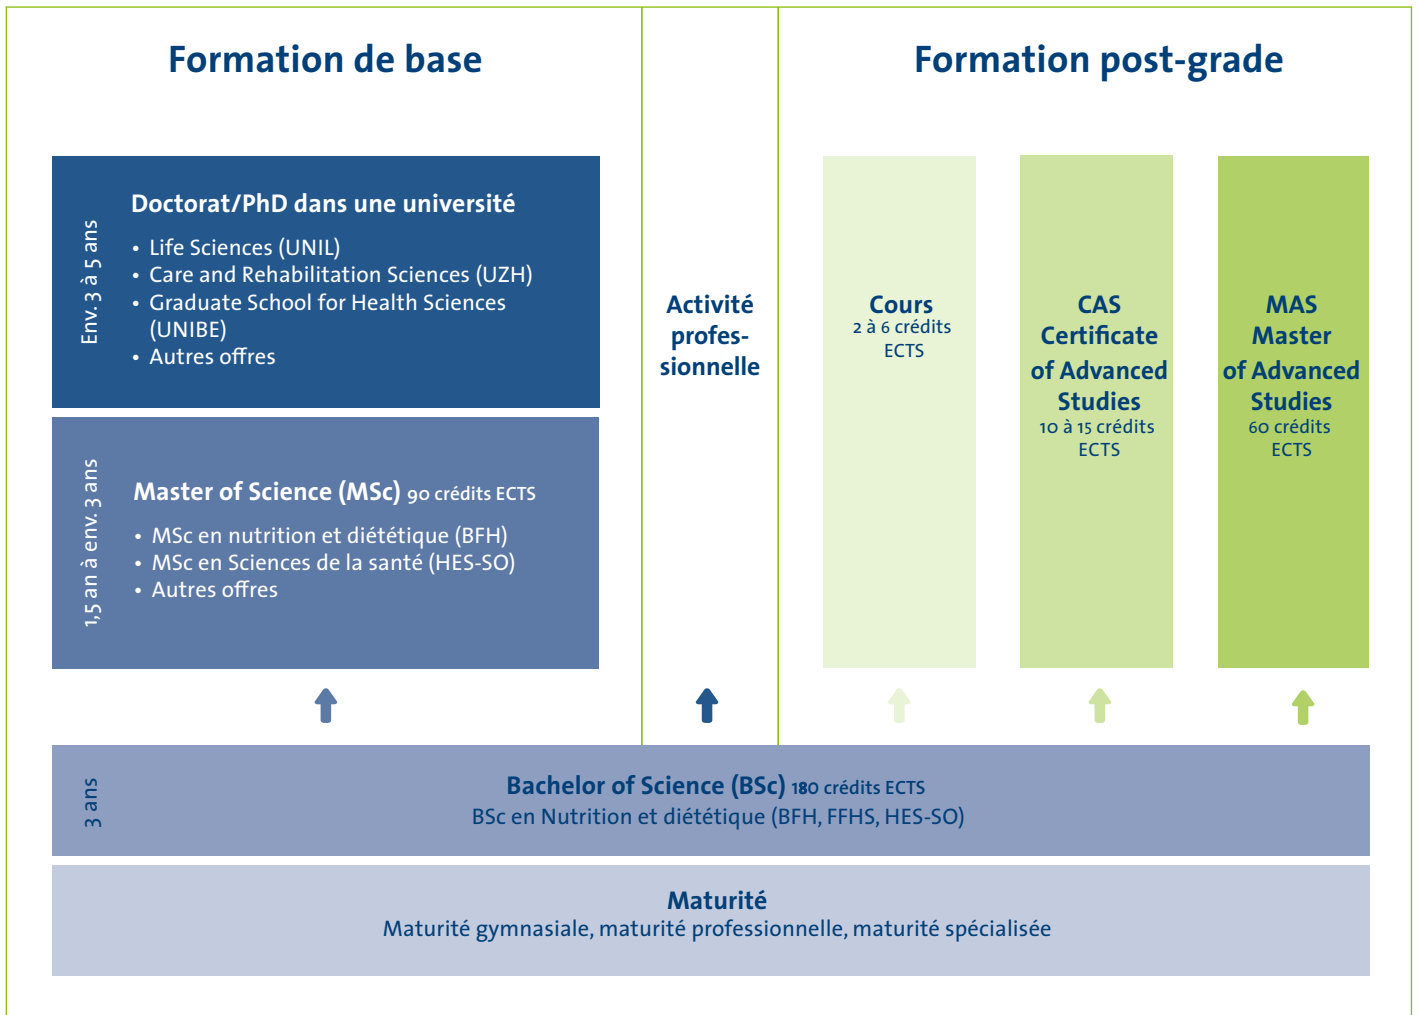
Formation de base

Env. 3 à 5 ans

Doctorat/PhD dans une université
• Life Sciences (UNIL)
• Care and Rehabilitation Sciences (UZH)
• Graduate School for Health Sciences (UNIBE)
• Autres offres

1,5 an à env. 3 ans

Master of Science (MSc) 90 crédits ECTS
• MSc en nutrition et diététique (BFH)
• MSc en Sciences de la santé (HES-SO)
• Autres offres

Activité professionnelle

Formation post-grade

Cours
2 à 6 crédits ECTS

CAS
Certificate of Advanced Studies
10 à 15 crédits ECTS

MAS
Master of Advanced Studies
60 crédits ECTS

3 ans

Bachelor of Science (BSc) 180 crédits ECTS
BSc en Nutrition et diététique (BFH, FFHS, HES-SO)

Maturité
Maturité gymnasiale, maturité professionnelle, maturité spécialisée